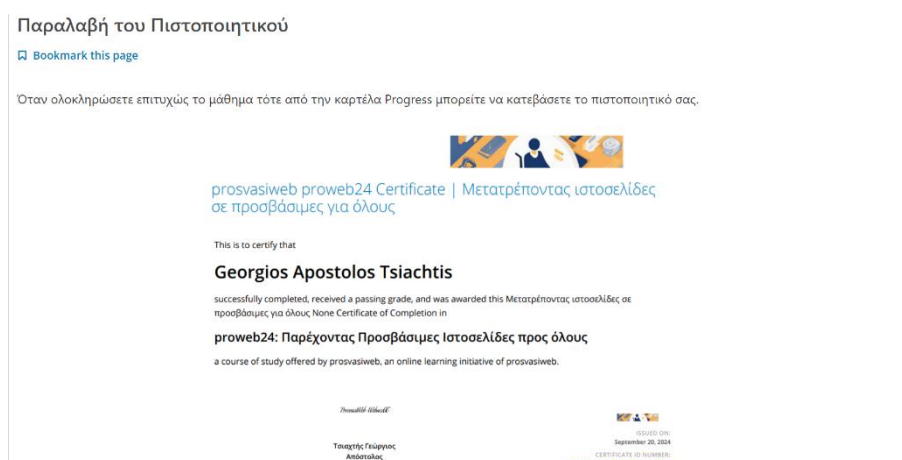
Παραλαβή του Πιστοποιητικού

Bookmark this page

Όταν ολοκληρώσετε επιτυχώς το μάθημα τότε από την καρτέλα Progress μπορείτε να κατεβάσετε το πιστοποιητικό σας.

prosvasiweb proweb24 Certificate | Μετατρέποντας ιστοσελίδες σε προσβάσιμες για όλους

This is to certify that

Georgios Apostolos Tsiachtis

successfully completed, received a passing grade, and was awarded this Μετατρέποντας ιστοσελίδες σε προσβάσιμες για όλους None Certificate of Completion in

proweb24: Παρέχοντας Προσβάσιμες Ιστοσελίδες προς όλους

a course of study offered by prosvasiweb, an online learning initiative of prosvasiweb.

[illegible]

Τσιαχτής Γεώργιος Απόστολος

ISSUED ON:
September 20, 2024
CERTIFICATE ID NUMBER: